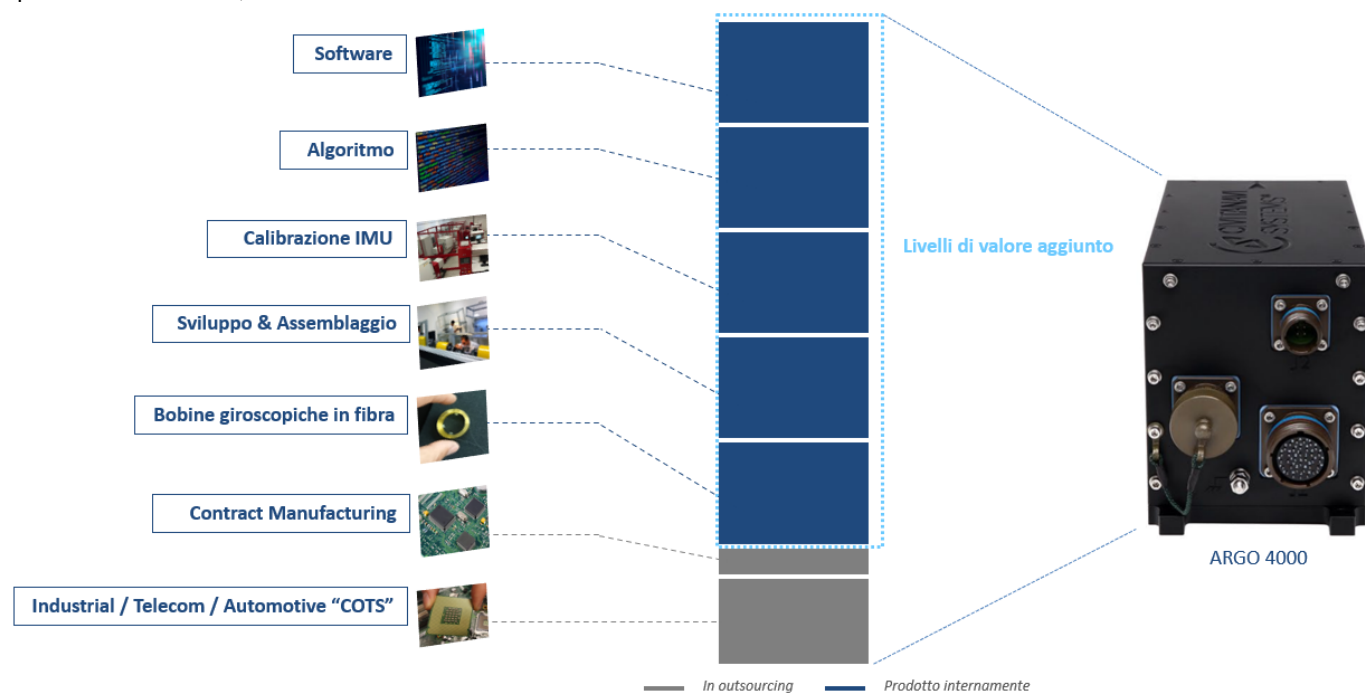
Software

Algoritmo

Calibrazione IMU

Sviluppo & Assemblaggio

Bobine giroscopiche in fibra

Contract Manufacturing

Industrial / Telecom / Automotive “COTS”

Livelli di valore aggiunto

ARGO 4000

In outsourcing
Prodotto internamente